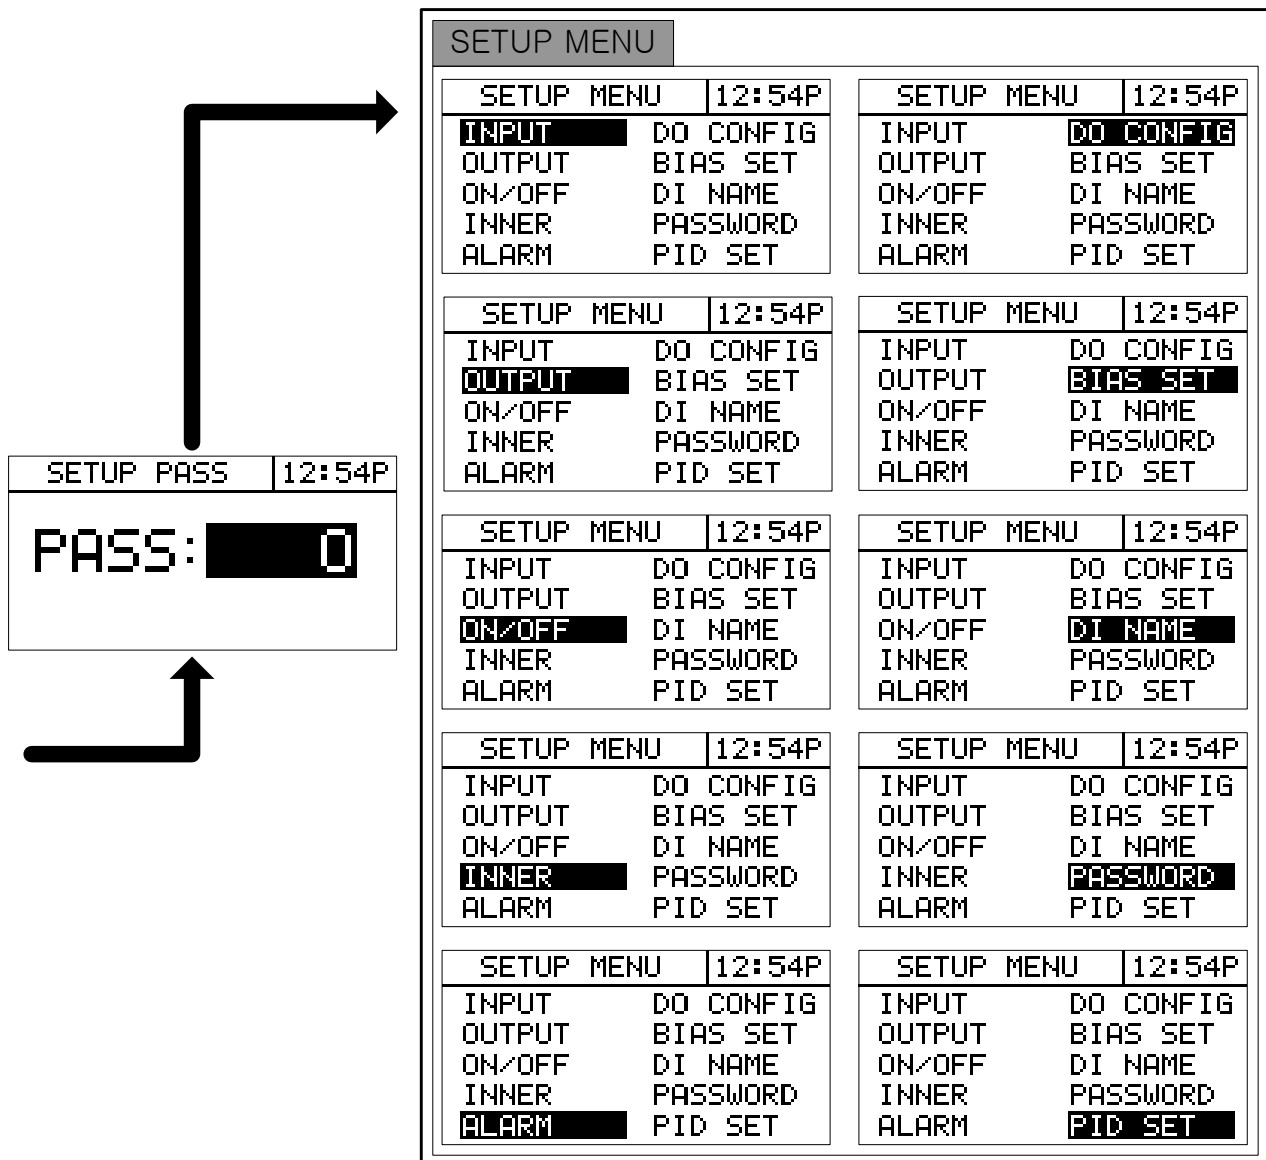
SETUP PASS | 12:54P
PASS: 0

SETUP MENU

SETUP MENU | 12:54P
INPUT DO CONFIG
OUTPUT BIAS SET
ON/OFF DI NAME
INNER PASSWORD
ALARM PID SET

SETUP MENU | 12:54P
INPUT DO CONFIG
OUTPUT BIAS SET
ON/OFF DI NAME
INNER PASSWORD
ALARM PID SET

SETUP MENU | 12:54P
INPUT DO CONFIG
OUTPUT BIAS SET
ON/OFF DI NAME
INNER PASSWORD
ALARM PID SET

SETUP MENU | 12:54P
INPUT DO CONFIG
OUTPUT BIAS SET
ON/OFF DI NAME
INNER PASSWORD
ALARM PID SET

SETUP MENU | 12:54P
INPUT DO CONFIG
OUTPUT BIAS SET
ON/OFF DI NAME
INNER PASSWORD
ALARM PID SET

SETUP MENU | 12:54P
INPUT DO CONFIG
OUTPUT BIAS SET
ON/OFF DI NAME
INNER PASSWORD
ALARM PID SET

SETUP MENU | 12:54P
INPUT DO CONFIG
OUTPUT BIAS SET
ON/OFF DI NAME
INNER PASSWORD
ALARM PID SET

SETUP MENU | 12:54P
INPUT DO CONFIG
OUTPUT BIAS SET
ON/OFF DI NAME
INNER PASSWORD
ALARM PID SET

SETUP MENU | 12:54P
INPUT DO CONFIG
OUTPUT BIAS SET
ON/OFF DI NAME
INNER PASSWORD
ALARM PID SET

SETUP MENU | 12:54P
INPUT DO CONFIG
OUTPUT BIAS SET
ON/OFF DI NAME
INNER PASSWORD
ALARM PID SET